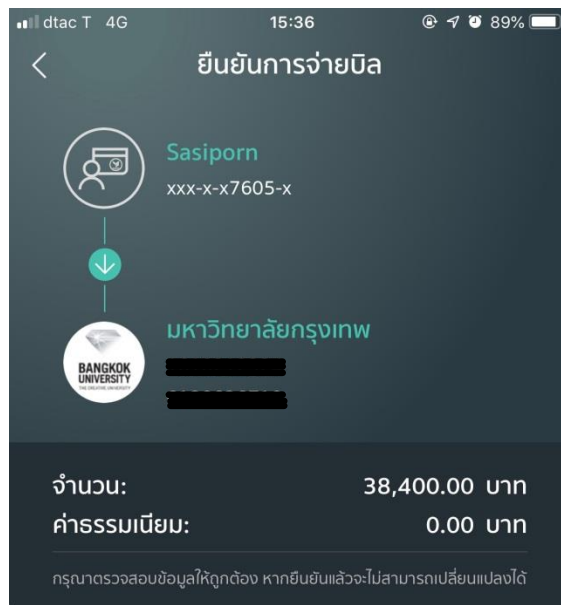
dtac T 4G 15:36 89%

ยืนยันการจ่ายบิล

Sasiporn
xxx-x-x7605-x

มหาวิทยาลัยกรุงเทพ
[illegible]
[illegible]

BANGKOK UNIVERSITY
THE CREATIVE UNIVERSITY

จำนวน: 38,400.00 บาท
ค่าธรรมเนียม: 0.00 บาท

กรุณาตรวจสอบข้อมูลให้ถูกต้อง หากยืนยันแล้วจะไม่สามารถเปลี่ยนแปลงได้